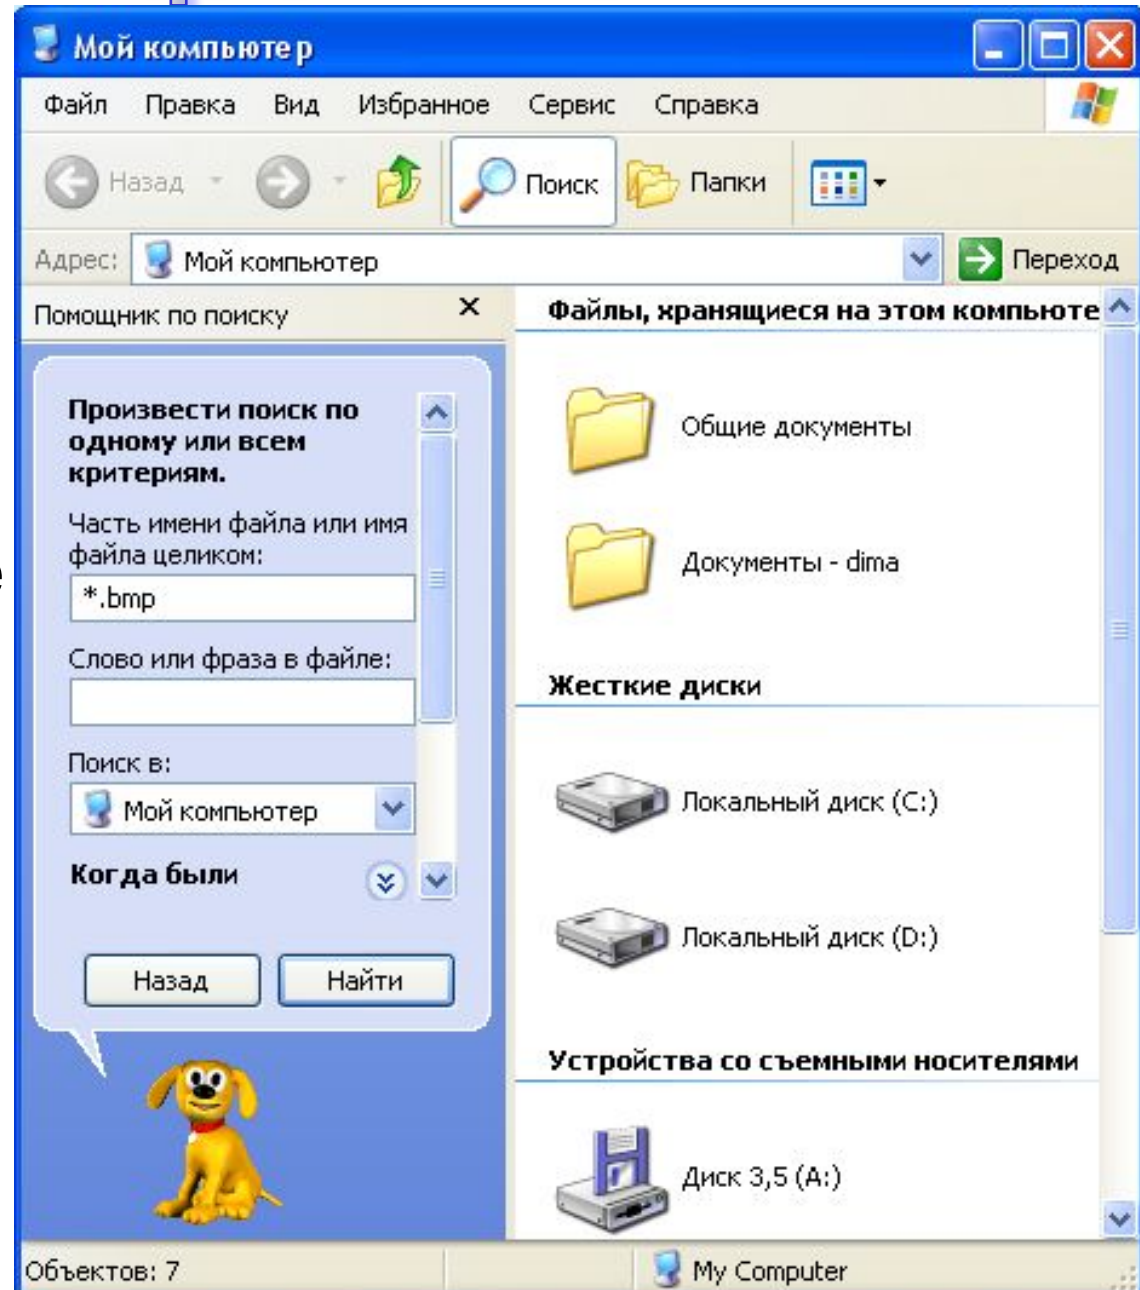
Мой компьюте р

Файл Правка Вид Избранное Сервис Справка

Назад Поиск Папки

Адрес: Мой компьютер Переход

Помощник по поиску ×

Произвести поиск по одному или всем критериям.

Часть имени файла или имя файла целиком:

*.bmp

Слово или фраза в файле:

Поиск в:

Мой компьютер

Когда были

Назад Найти

Файлы, хранящиеся на этом компьюте

Общие документы

Документы - dima

Жесткие диски

Локальный диск (C:)

Локальный диск (D:)

Устройства со съемными носителями

Диск 3,5 (A:)

Объектов: 7

My Computer